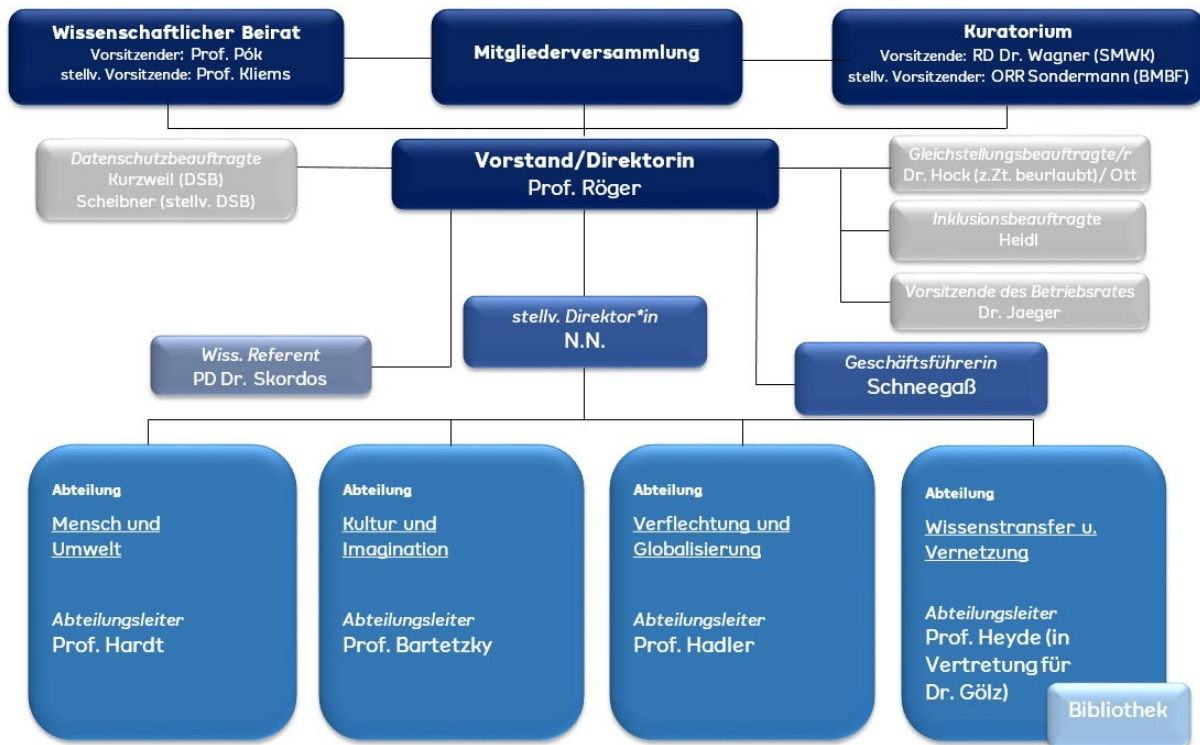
Wissenschaftlicher Beirat
Vorsitzender: Prof. Pók
stellv. Vorsitzende: Prof. Kliems

Mitgliederversammlung

Kuratorium
Vorsitzende: RD Dr. Wagner (SMWK)
stellv. Vorsitzender: ORR Sondermann (BMBF)

Datenschutzbeauftragte
Kurzweil (DSB)
Scheibner (stellv. DSB)

Vorstand/Direktorin
Prof. Röger

Gleichstellungsbeauftragte/r
Dr. Hock (z.Zt. beurlaubt) / Ott

Inklusionsbeauftragte
Heidl

Vorsitzende des Betriebsrates
Dr. Jaeger

stellv. Direktor*in
N.N.

Wiss. Referent
PD Dr. Skordos

Geschäftsführerin
Schneegaß

Abteilung
Mensch und Umwelt

Abteilungsleiter
Prof. Hardt

Abteilung
Kultur und Imagination

Abteilungsleiter
Prof. Bartetzky

Abteilung
Verflechtung und Globalisierung

Abteilungsleiter
Prof. Hadler

Abteilung
Wissenstransfer u. Vernetzung

Abteilungsleiter
Prof. Heyde (in Vertretung für Dr. Gölz)

Bibliothek